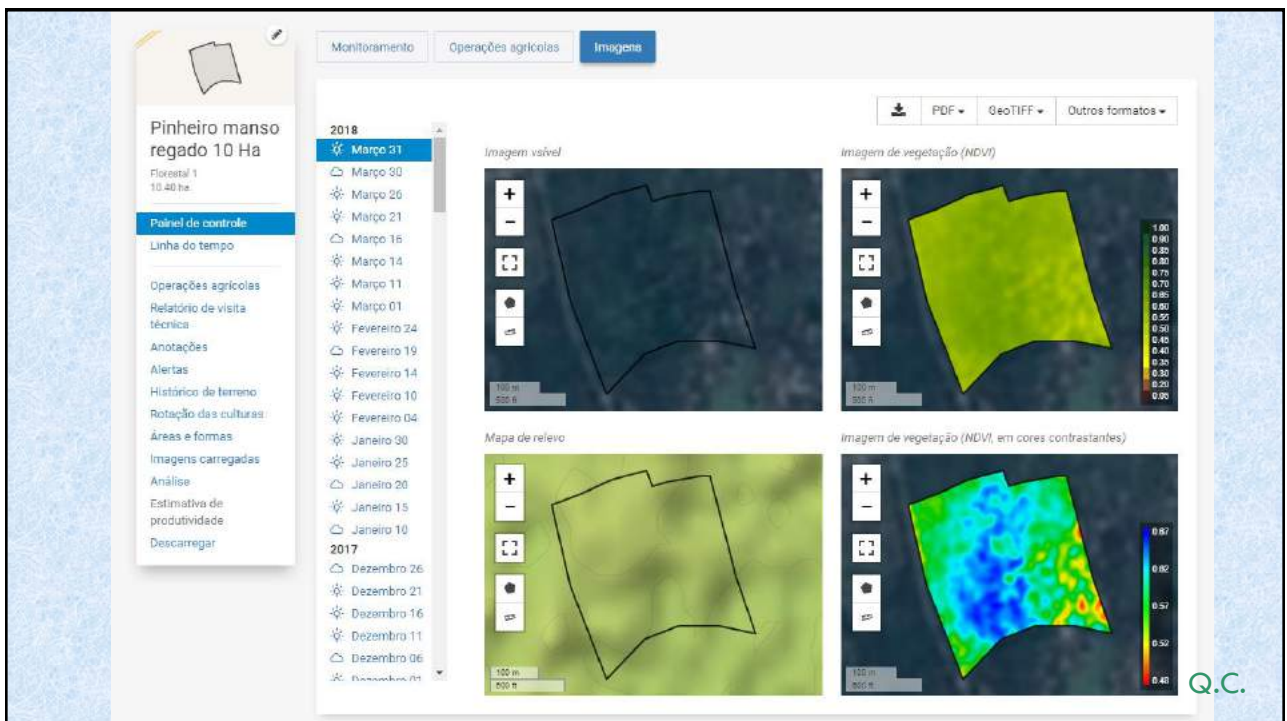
Monitoramento | Operações agrícolas | Imagens

Pinheiro manso regado 10 Ha
Florestal 1
10.40 ha

Painel de controle
Linha do tempo

Operações agrícolas
Relatório de visita técnica
Anotações
Alertas
Histórico de terreno
Rotação das culturas
Áreas e formas
Imagens carregadas
Análise
Estimativa de produtividade
Descarregar

2018
Março 31
Março 30
Março 26
Março 21
Março 16
Março 14
Março 11
Março 01
Fevereiro 24
Fevereiro 19
Fevereiro 14
Fevereiro 10
Fevereiro 04
Janeiro 30
Janeiro 25
Janeiro 20
Janeiro 15
Janeiro 10
2017
Dezembro 26
Dezembro 21
Dezembro 16
Dezembro 11
Dezembro 06
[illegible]

PDF | GeoTIFF | Outros formatos

Imagem vsível
+
−
100 m
500 ft

Imagem de vegetação (NDVI)
+
−
100 m
500 ft
1.00
0.90
0.85
0.80
0.75
0.70
0.65
0.60
0.55
0.50
0.45
0.40
0.35
0.30
0.20
0.05

Mapa de relevo
+
−
100 m
500 ft

Imagem de vegetação (NDVI, em cores contrastantes)
+
−
100 m
500 ft
0.87
0.82
0.57
0.52
0.48

Q.C.